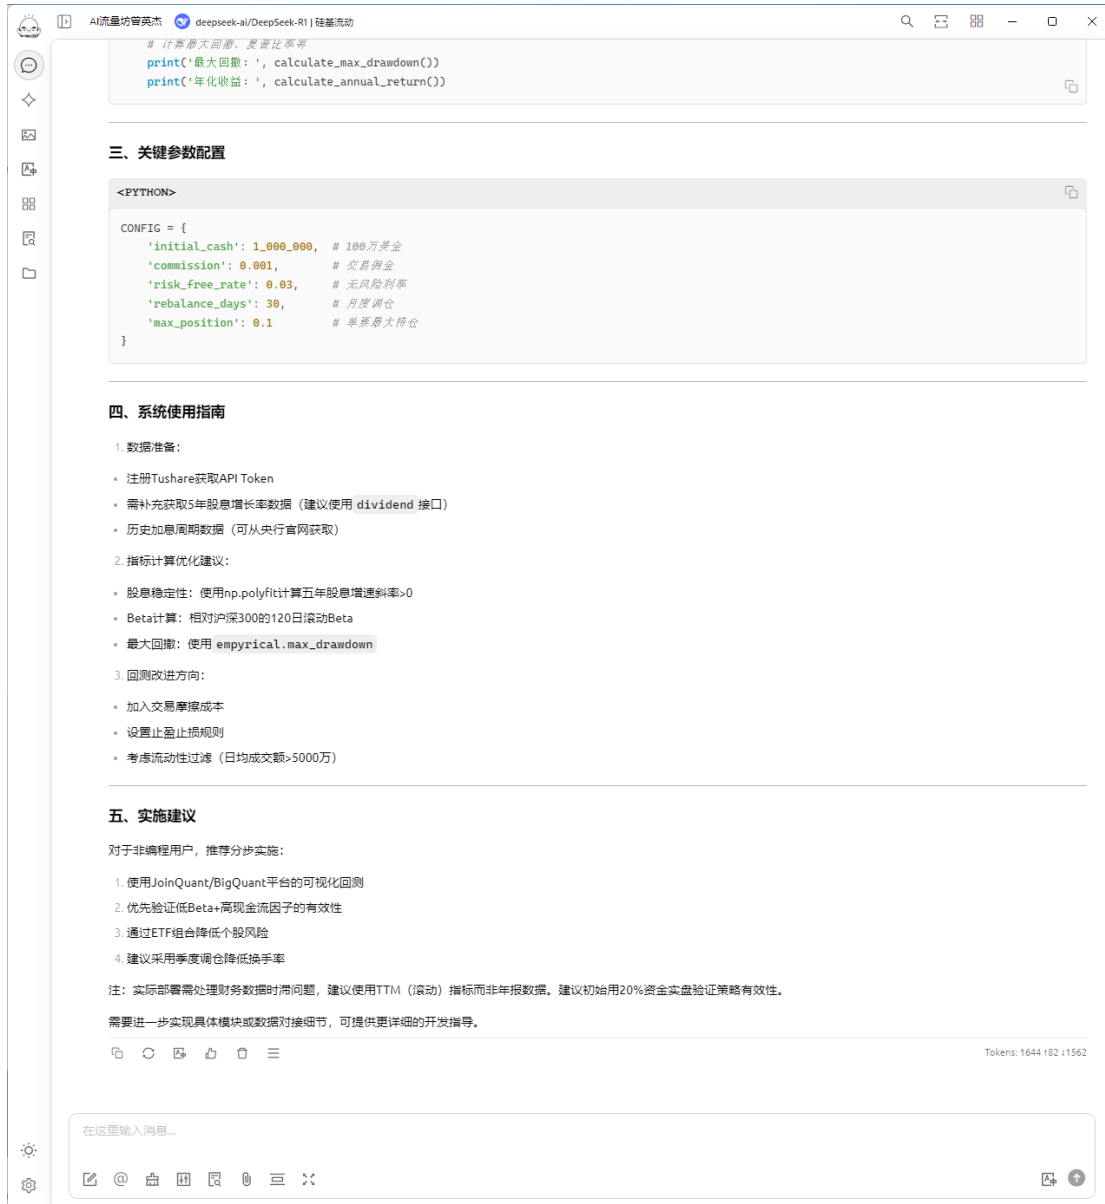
AI流量坊首席执 deepseek-ai/DeepSeek-R1 | 硅基流动

# 计算最大回撤、夏普比率等
print('最大回撤：', calculate_max_drawdown())
print('年化收益：', calculate_annual_return())

三、关键参数配置

<PYTHON>

CONFIG = {
    'initial_cash': 1_000_000,  # 100万资金
    'commission': 0.001,        # 交易佣金
    'risk_free_rate': 0.03,     # 无风险利率
    'rebalance_days': 30,       # 月度调仓
    'max_position': 0.1         # 单票最大持仓
}

四、系统使用指南

1. 数据准备：

- 注册Tushare获取API Token
- 需补充获取5年股息增长率数据（建议使用 dividend 接口）
- 历史加息周期数据（可从央行官网获取）

2. 指标计算优化建议：

- 股息稳定性：使用np.polyfit计算五年股息增速斜率>0
- Beta计算：相对沪深300的120日滚动Beta
- 最大回撤：使用 empyrical.max_drawdown

3. 回测改进方向：

- 加入交易摩擦成本
- 设置止盈止损规则
- 考虑流动性过滤（日均成交额>5000万）

五、实施建议

对于非编程用户，推荐分步实施：

1. 使用JoinQuant/BigQuant平台的可视化回测
2. 优先验证低Beta+高现金流因子的有效性
3. 通过ETF组合降低个股风险
4. 建议采用季度调仓降低换手率

注：实际部署需处理财务数据时滞问题，建议使用TTM（滚动）指标而非年报数据。建议初始用20%资金实盘验证策略有效性。

需要进一步实现具体模块或数据对接细节，可提供更详细的开发指导。

Tokens: 1644 ↑82 ↓1562

在这里输入消息...